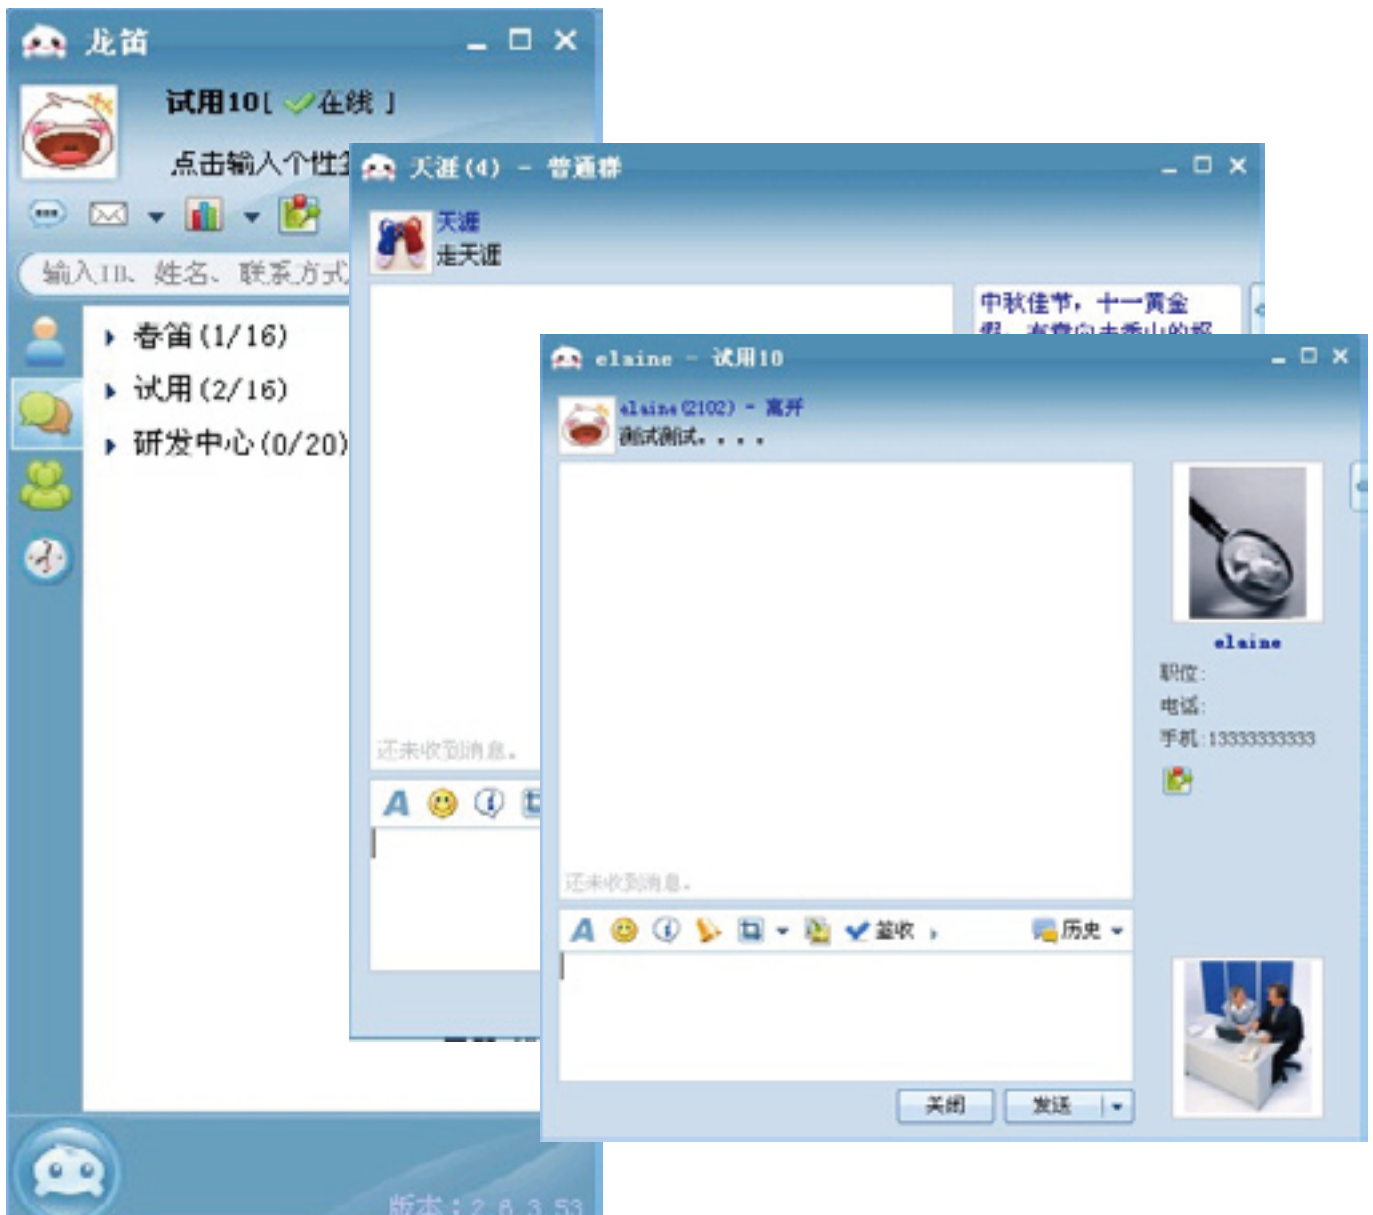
龙笛

试用10[ 在线 ]

点击输入个性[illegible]

输入ID、姓名、联系方式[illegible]

春笛(1/16)

试用(2/16)

研发中心(0/20)

版本:2.6.3.53

天涯(4) - 普通群

天涯

走天涯

中秋佳节，十一黄金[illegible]

还未收到消息。

elaine - 试用10

elaine(2102) - 离开

测试测试。。。。

还未收到消息。

签收

历史

elaine

职位:

电话:

手机:13333333333

关闭

发送